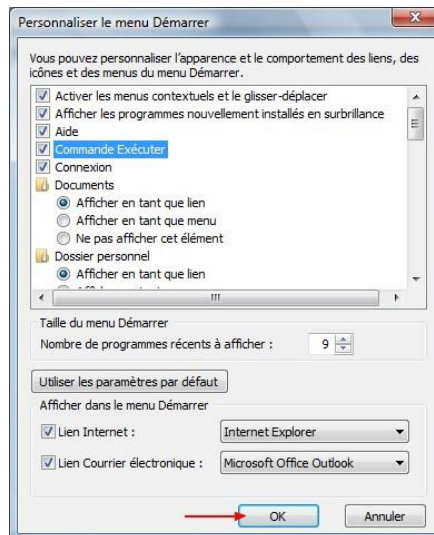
Personnaliser le menu Démarrer

Vous pouvez personnaliser l'apparence et le comportement des liens, des icônes et des menus du menu Démarrer.

Activer les menus contextuels et le glisser-déplacer
Afficher les programmes nouvellement installés en surbrillance
Aide
Commande Exécuter
Connexion
Documents
Afficher en tant que lien
Afficher en tant que menu
Ne pas afficher cet élément
Dossier personnel
Afficher en tant que lien
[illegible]

Taille du menu Démarrer
Nombre de programmes récents à afficher : 9

Utiliser les paramètres par défaut

Afficher dans le menu Démarrer
Lien Internet : Internet Explorer
Lien Courrier électronique : Microsoft Office Outlook

OK Annuler